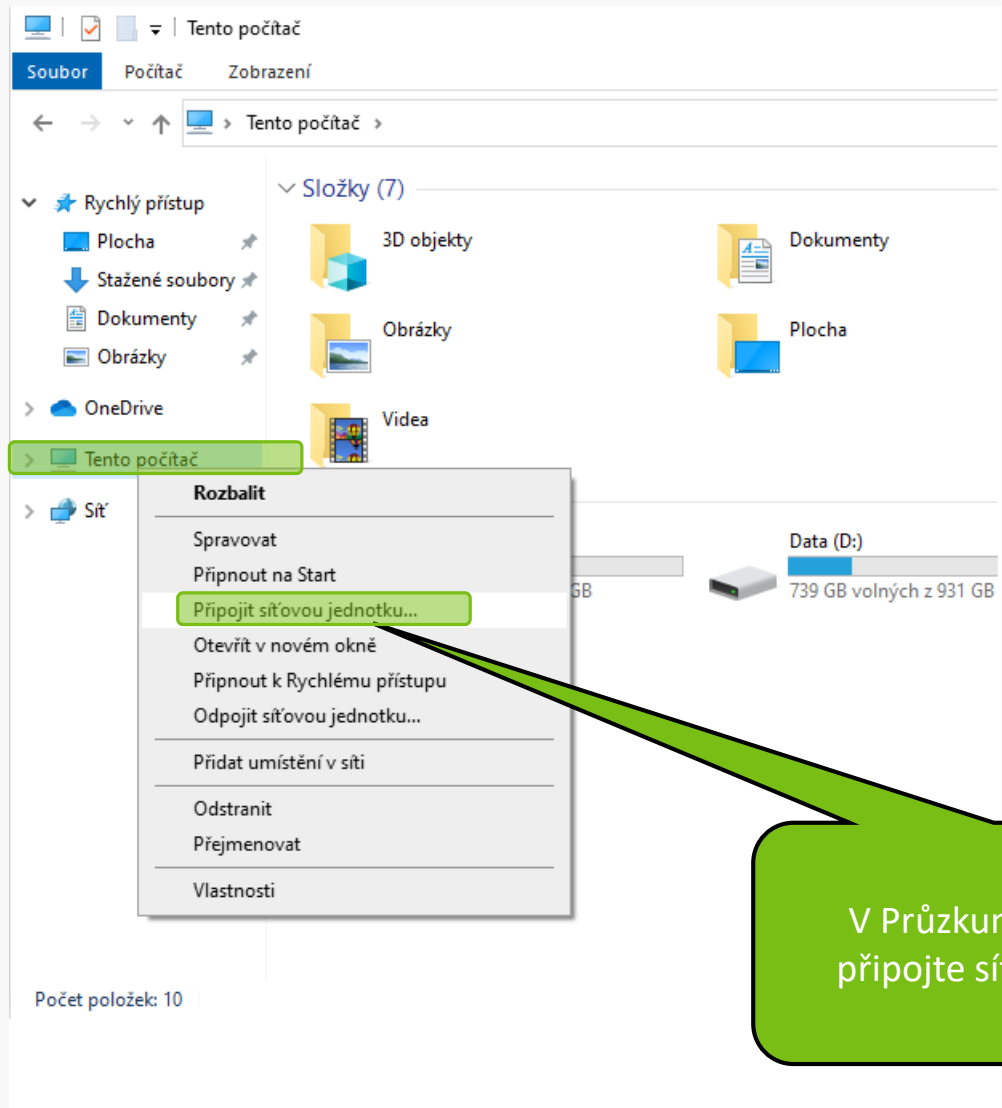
Tento počítač

Soubor Počítač Zobrazení

Tento počítač

Rychlý přístup
Plocha
Stažené soubory
Dokumenty
Obrázky
OneDrive
Tento počítač
Síť

Složky (7)
3D objekty
Dokumenty
Obrázky
Plocha
Videa

Data (D:)
739 GB volných z 931 GB
GB

Rozbalit
Spravovat
Připnout na Start
Připojit síťovou jednotku...
Otevřít v novém okně
Připnout k Rychlému přístupu
Odpojit síťovou jednotku...
Přidat umístění v síti
Odstranit
Přejmenovat
Vlastnosti

Počet položek: 10

V Průzkum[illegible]
připojte sí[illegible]